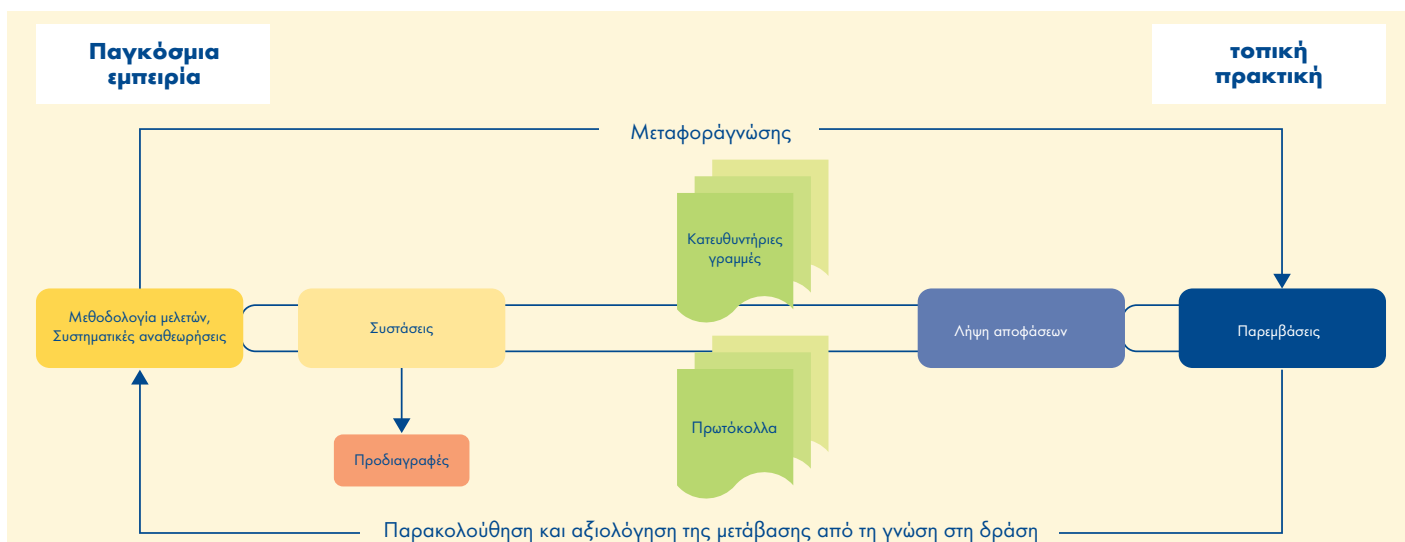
Παγκόσμια εμπειρία

τοπική πρακτική

Μεταφοράγνώσης

Κατευθυντήριες γραμμές

Μεθοδολογία μελετών, Συστηματικές αναθεωρήσεις

Συστάσεις

Λήψη αποφάσεων

Παρεμβάσεις

Πρωτόκολλα

Προδιαγραφές

Παρακολούθηση και αξιολόγηση της μετάβασης από τη γνώση στη δράση